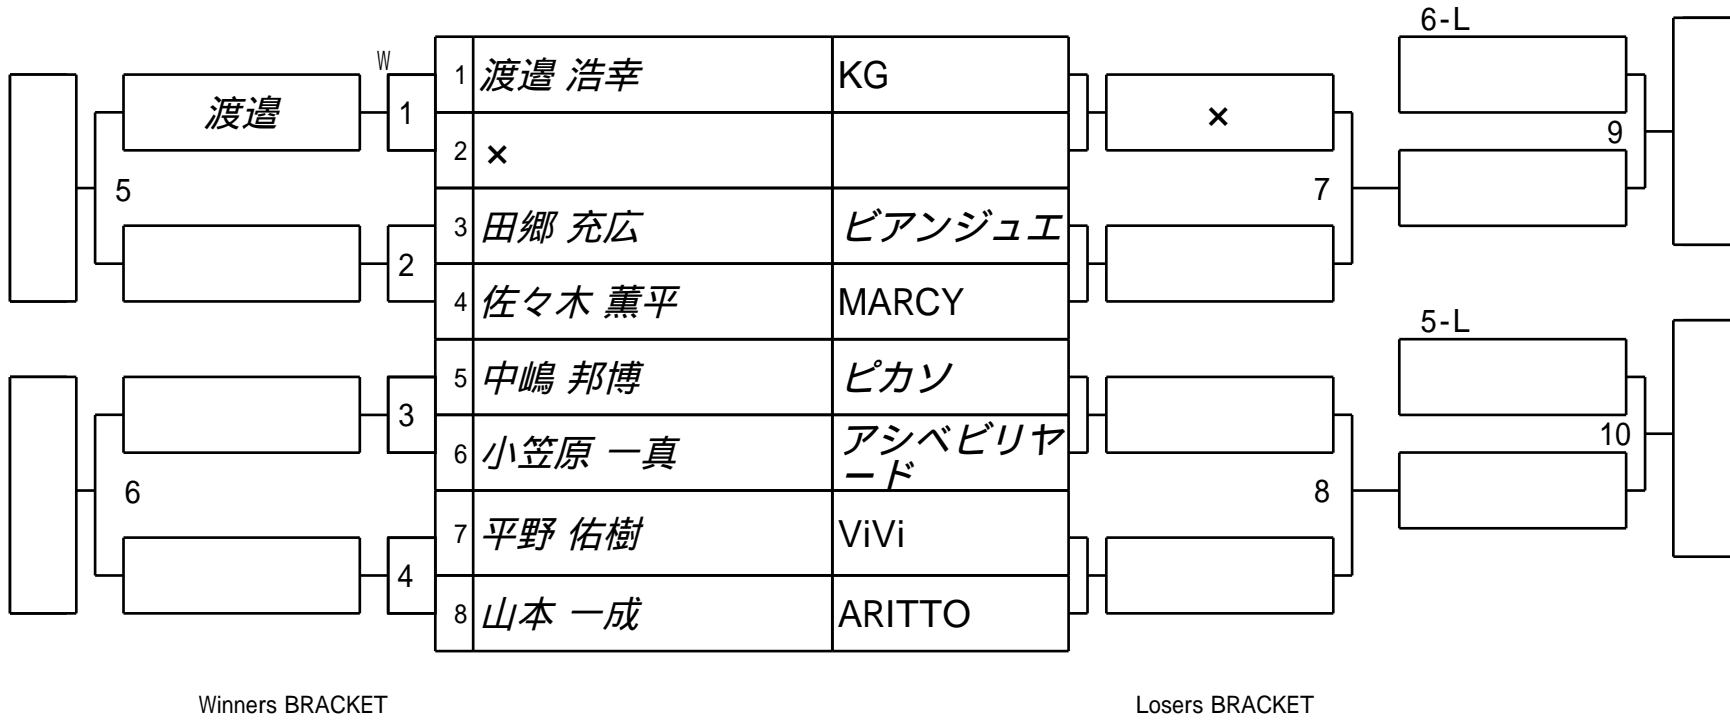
6-L

W

渡邉

1

| | | |
|---|---|---|
| 1 | 渡邉 浩幸 | KG |
| 2 | × | |
| 3 | 田郷 充広 | ビアンジュエ |
| 4 | 佐々木 薫平 | MARCY |
| 5 | 中嶋 邦博 | ピカソ |
| 6 | 小笠原 一真 | アシベビリヤード |
| 7 | 平野 佑樹 | ViVi |
| 8 | 山本 一成 | ARITTO |

×

9

5

7

2

5-L

3

10

6

8

4

Winners BRACKET

Losers BRACKET